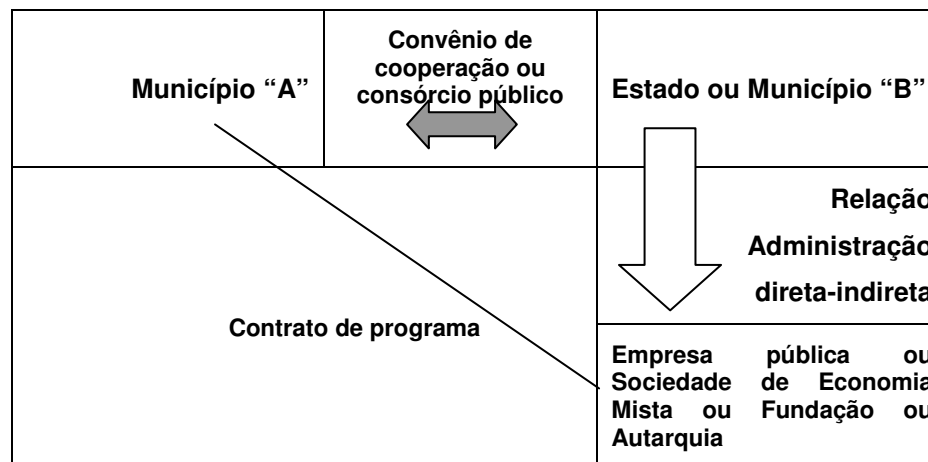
Município "A"

Convênio de cooperação ou consórcio público

Estado ou Município "B"

Relação

Administração

direta-indireta

Contrato de programa

Empresa pública ou Sociedade de Economia Mista ou Fundação ou Autarquia